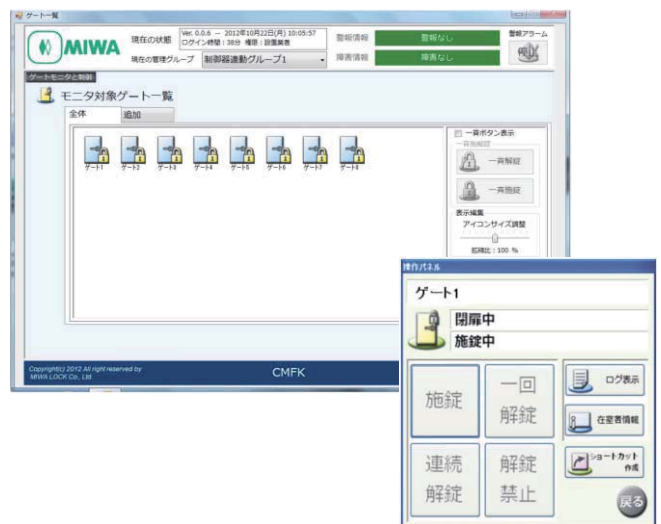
ゲート一覧

MIWA

現在の状態 Ver. 0.0.6 -- 2012年10月22日(月) 10:05:57 ログイン時間：38分 権限：設置業者

現在の管理グループ 制御器連動グループ1

警報情報 警報なし

障害情報 障害なし

警報アラーム

ゲートモニタと制御

モニタ対象ゲート一覧

全体 追加

ゲート1 ゲート2 ゲート3 ゲート4 ゲート5 ゲート6 ゲート7 ゲート8

一斉ボタン表示

一斉施錠

一斉解錠

一斉施錠

表示編集

アイコンサイズ調整

拡縮比：100 %

Copyright(c) 2012 All right reserved by MIWA LOCK Co., Ltd.

CMFK

操作パネル

ゲート1

閉扉中

施錠中

施錠

一回解錠

ログ表示

在室者情報

連続解錠

解錠禁止

ショートカット作成

戻る